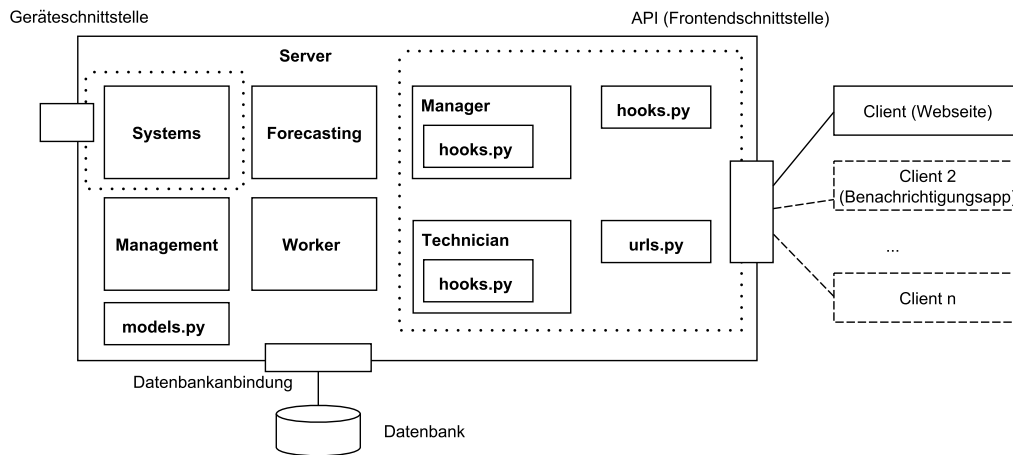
Geräteschnittstelle

API (Frontendschnittstelle)

Server

Systems

Forecasting

Management

Worker

models.py

Manager

hooks.py

hooks.py

Technician

hooks.py

urls.py

Client (Webseite)

Client 2 (Benachrichtigungsapp)

...

Client n

Datenbankanbindung

Datenbank